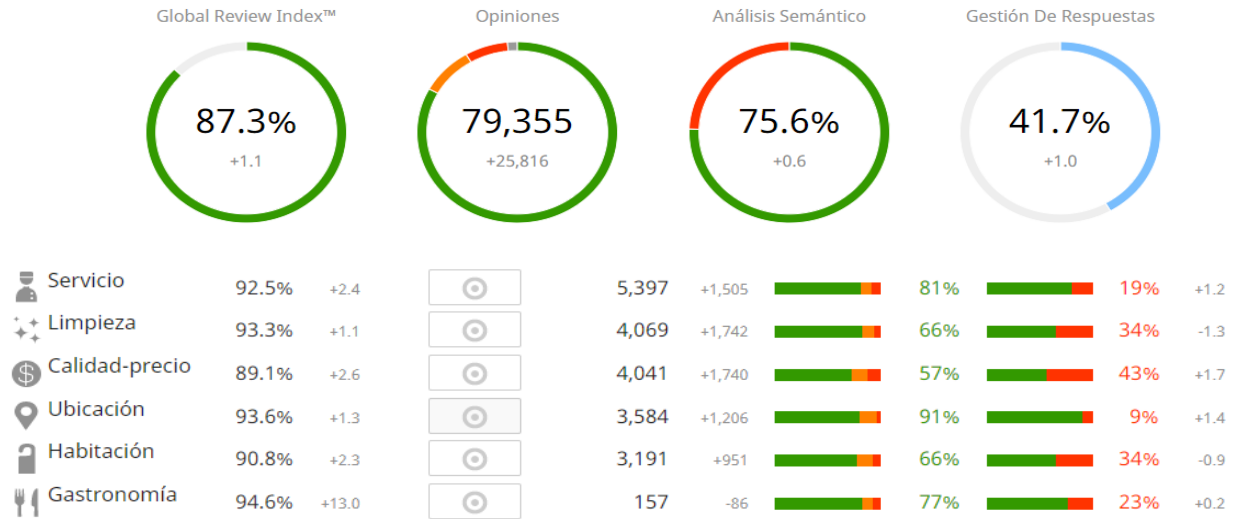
Global Review Index™
87.3%
+1.1

Opiniones
79,355
+25,816

Análisis Semántico
75.6%
+0.6

Gestión De Respuestas
41.7%
+1.0

| | | | | | | | | |
|---|---|---|---|---|---|---|---|---|
| Servicio | 92.5% | +2.4 | 5,397 | +1,505 | 81% | 19% | +1.2 |
| Limpieza | 93.3% | +1.1 | 4,069 | +1,742 | 66% | 34% | -1.3 |
| Calidad-precio | 89.1% | +2.6 | 4,041 | +1,740 | 57% | 43% | +1.7 |
| Ubicación | 93.6% | +1.3 | 3,584 | +1,206 | 91% | 9% | +1.4 |
| Habitación | 90.8% | +2.3 | 3,191 | +951 | 66% | 34% | -0.9 |
| Gastronomía | 94.6% | +13.0 | 157 | -86 | 77% | 23% | +0.2 |